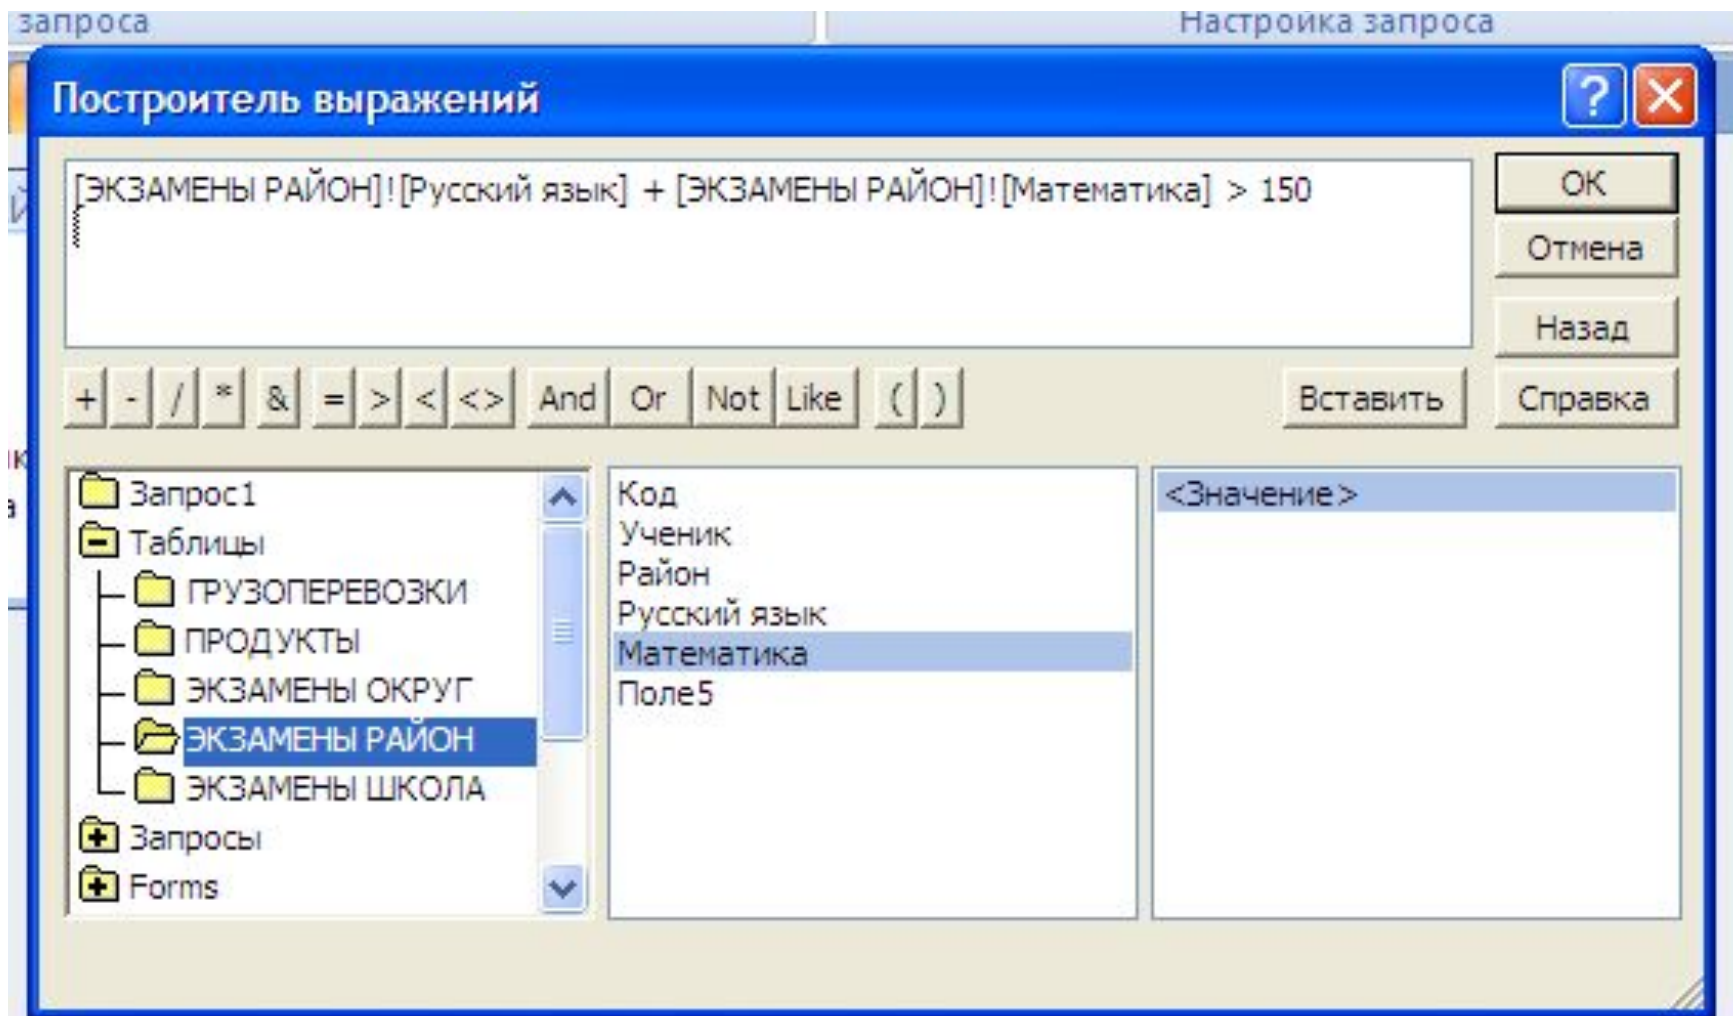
запроса

Настройка запроса

Построитель выражений

[ЭКЗАМЕНЫ РАЙОН]![Русский язык] + [ЭКЗАМЕНЫ РАЙОН]![Математика] > 150

OK
Отмена
Назад

+ - / * & = > < <> And Or Not Like ( )

Вставить
Справка

Запрос1
Таблицы
ГРУЗОПЕРЕВОЗКИ
ПРОДУКТЫ
ЭКЗАМЕНЫ ОКРУГ
ЭКЗАМЕНЫ РАЙОН
ЭКЗАМЕНЫ ШКОЛА
Запросы
Forms

Код
Ученик
Район
Русский язык
Математика
Поле5

<Значение>